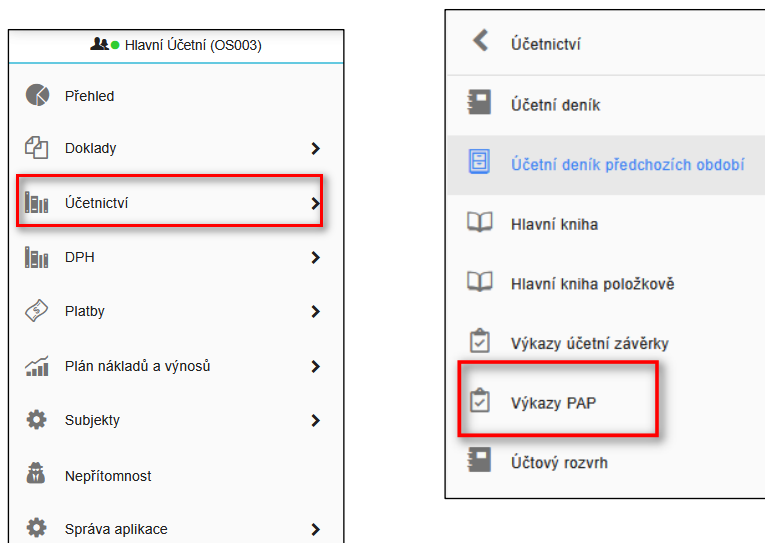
Hlavní Účetní (OS003)

Přehled

Doklady

Účetnictví

DPH

Platby

Plán nákladů a výnosů

Subjekty

Nepřítomnost

Správa aplikace

Účetnictví

Účetní deník

Účetní deník předchozích období

Hlavní kniha

Hlavní kniha položkově

Výkazy účetní závěrky

Výkazy PAP

Účtový rozvrh